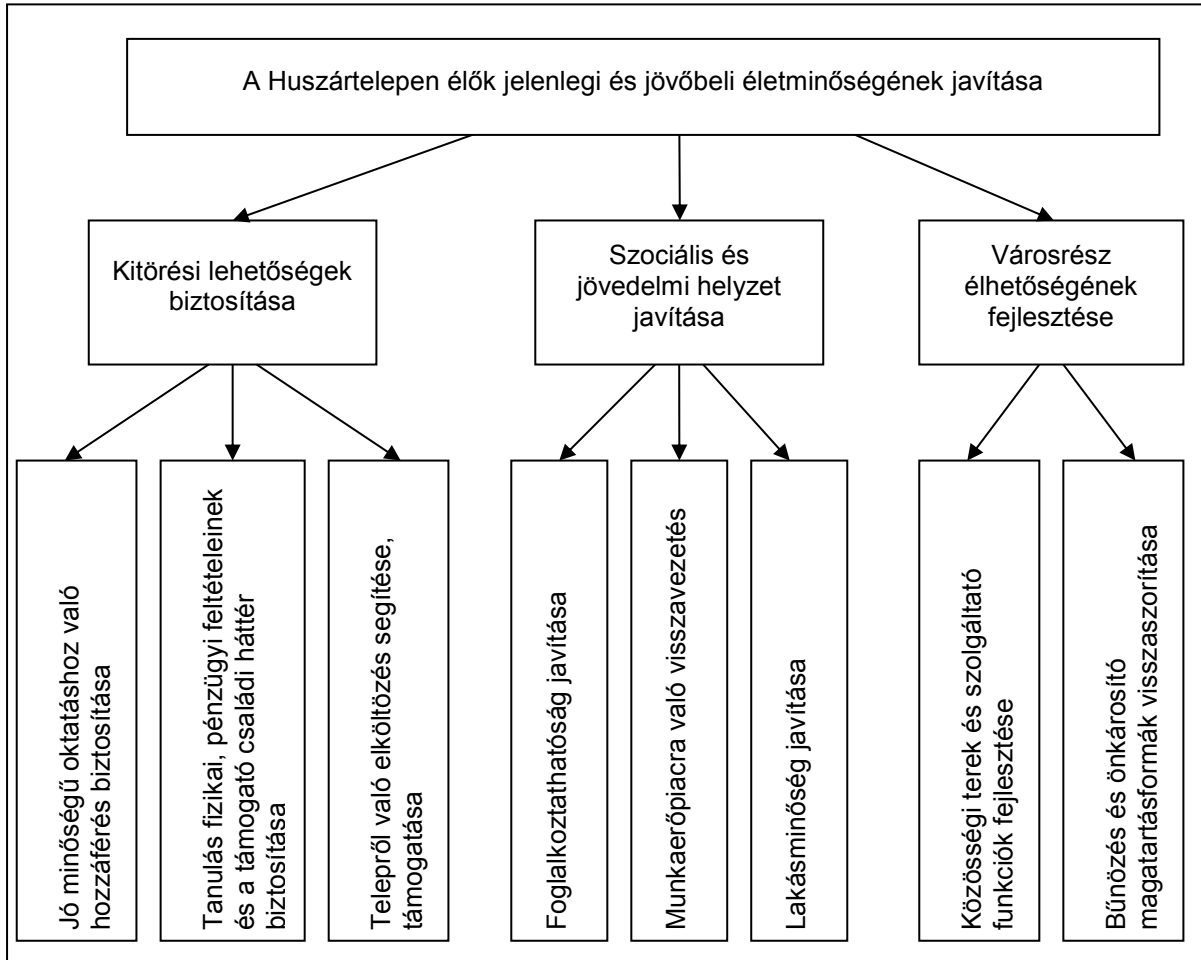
A Huszártelepen élők jelenlegi és jövőbeli életminőségének javítása

Kitörési lehetőségek biztosítása

Szociális és jövedelmi helyzet javítása

Városrész élhetőségének fejlesztése

Jó minőségű oktatáshoz való hozzáférés biztosítása

Tanulás fizikai, pénzügyi feltételeinek és a támogató családi háttér biztosítása

Telepről való elköltözés segítése, támogatása

Foglalkoztathatóság javítása

Munkaerőpiacra való visszavezetés

Lakásminőség javítása

Közösségi terek és szolgáltató funkciók fejlesztése

Bűnözés és önkárosító magatartásformák visszaszorítása